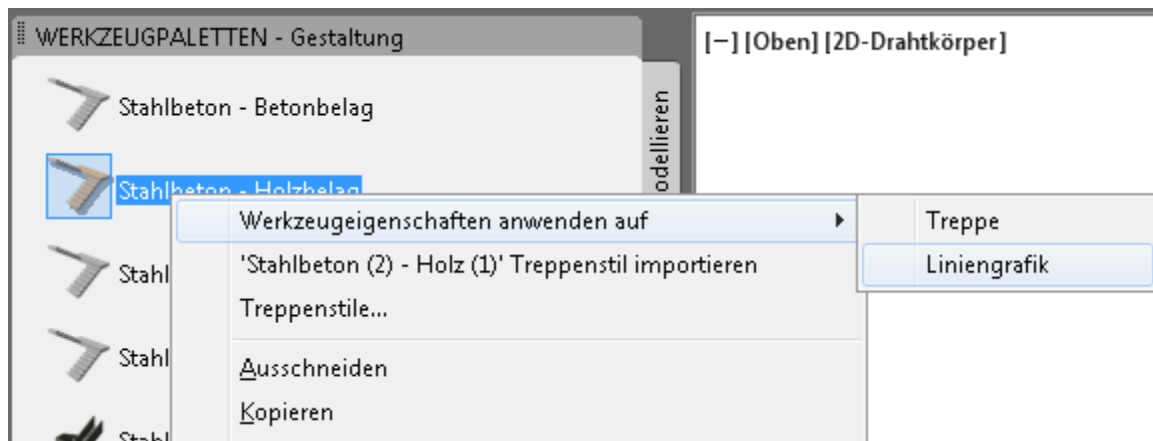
WERKZEUGPALETTEN - Gestaltung

Stahlbeton - Betonbelag

Stahlbeton - Holzbelag

Stahl

Stahl

Stahl

odellieren

[−] [Oben] [2D-Drahtkörper]

Werkzeugeigenschaften anwenden auf

'Stahlbeton (2) - Holz (1)' Treppenstil importieren

Treppenstile...

Ausschneiden

Kopieren

Treppe

Liniengrafik